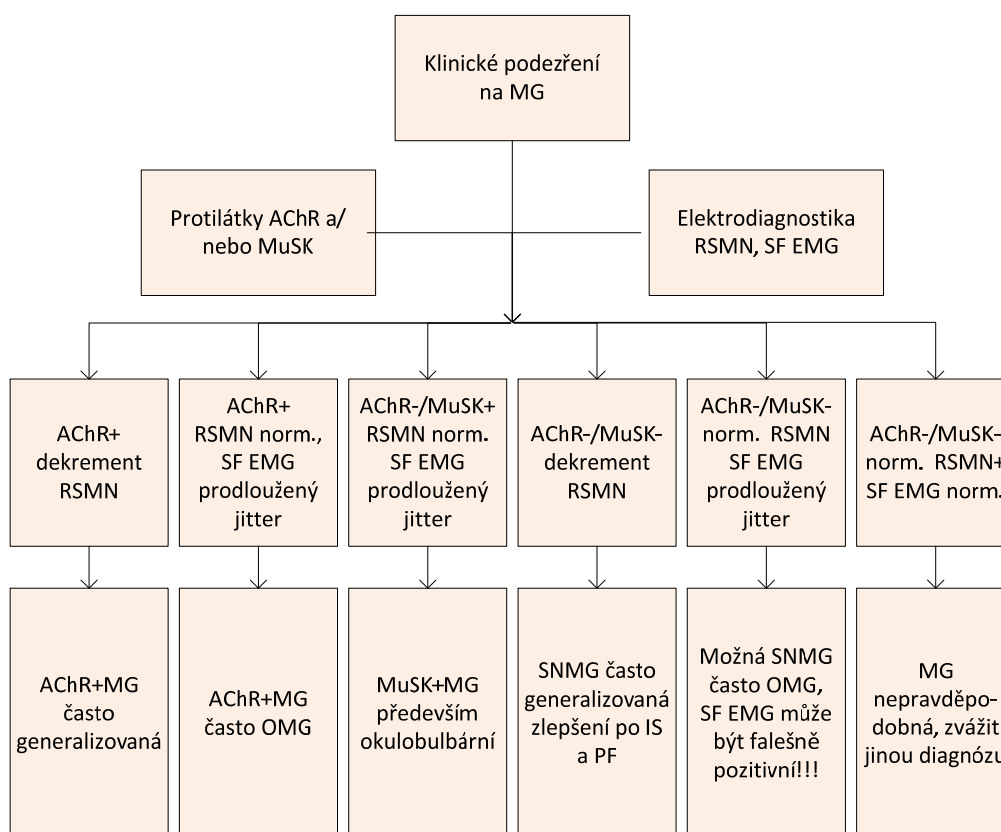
Klinické podezření na MG

Protilátky AChR a/ nebo MuSK

Elektrodiagnostika RSMN, SF EMG

AChR+ dekrement RSMN

AChR+ RSMN norm., SF EMG prodloužený jitter

AChR-/MuSK+ RSMN norm. SF EMG prodloužený jitter

AChR-/MuSK- dekrement RSMN

AChR-/MuSK- norm. RSMN SF EMG prodloužený jitter

AChR-/MuSK- norm. RSMN+ SF EMG norm.

AChR+MG často generalizovaná

AChR+MG často OMG

MuSK+MG především okulobulbární

SNMG často generalizovaná zlepšení po IS a PF

Možná SNMG často OMG, SF EMG může být falešně pozitivní!!!

MG nepravděpo-dobná, zvážit jinou diagnózu